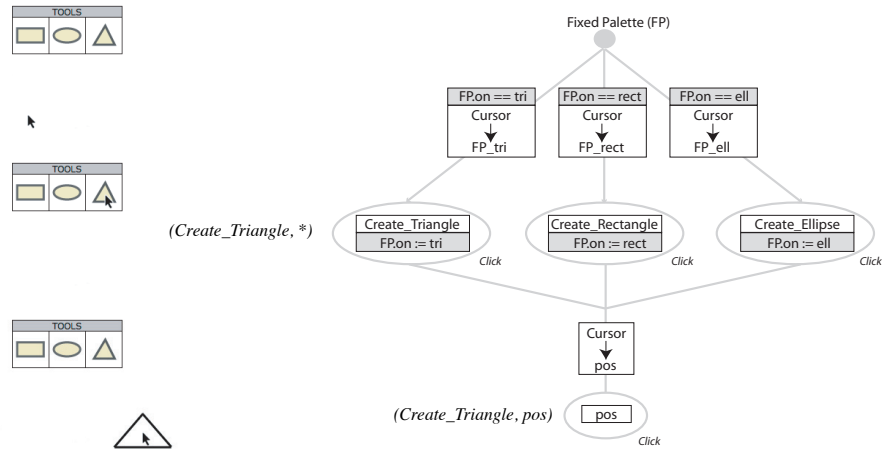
TOOLS

TOOLS

TOOLS

Fixed Palette (FP)

FP.on == tri
Cursor
FP_tri

FP.on == rect
Cursor
FP_rect

FP.on == ell
Cursor
FP_ell

(Create_Triangle, *)

Create_Triangle
FP.on := tri
Click

Create_Rectangle
FP.on := rect
Click

Create_Ellipse
FP.on := ell
Click

Cursor
pos

(Create_Triangle, pos)

pos
Click